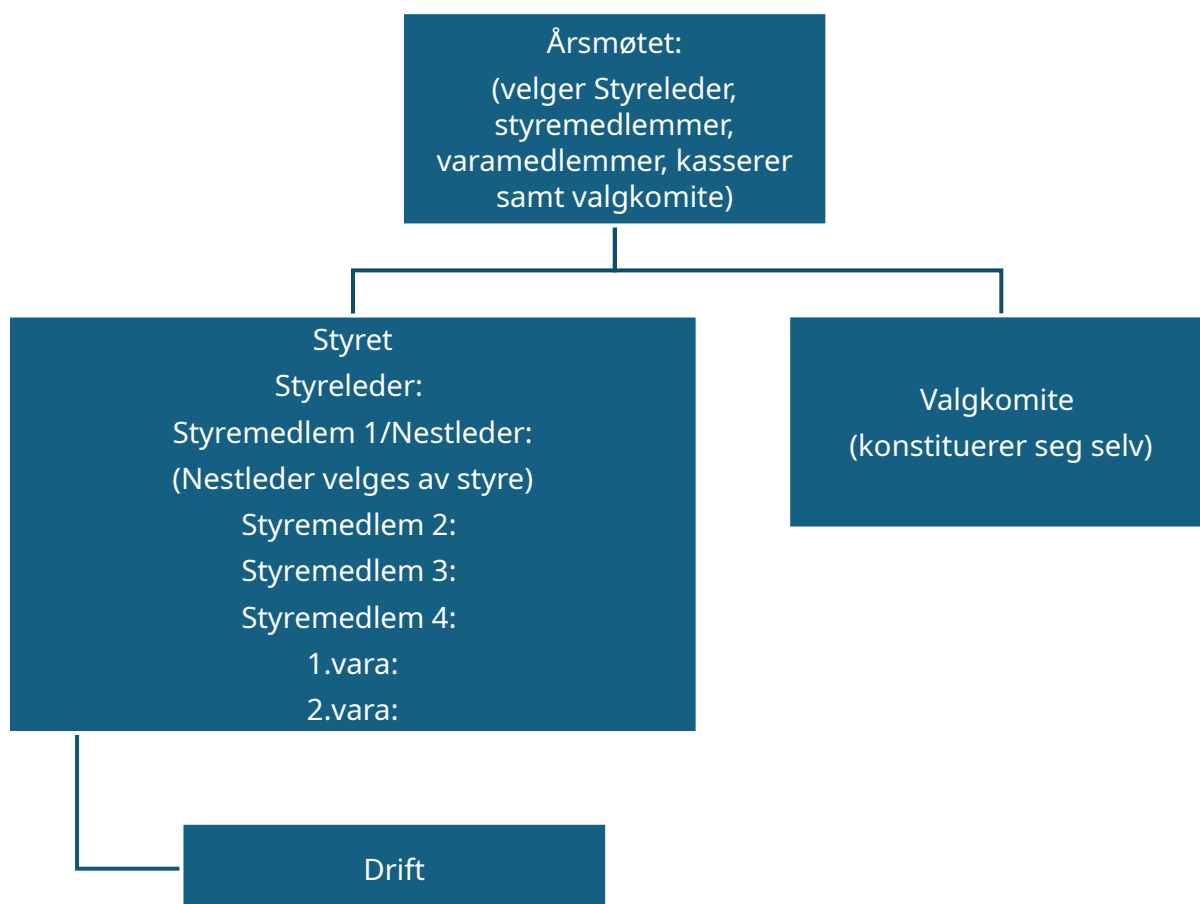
Årsmøtet:
(velger Styreleder, styremedlemmer, varamedlemmer, kasserer samt valgkomite)

Styret
Styreleder:
Styremedlem 1/Nestleder:
(Nestleder velges av styre)
Styremedlem 2:
Styremedlem 3:
Styremedlem 4:
1.vara:
2.vara:

Valgkomite
(konstituerer seg selv)

Drift